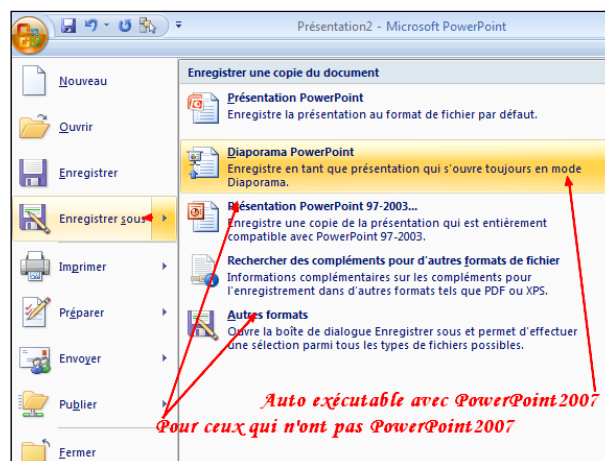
Présentation2 - Microsoft PowerPoint

Nouveau

Ouvrir

Enregistrer

Enregistrer sous

Imprimer

Préparer

Envoyer

Publier

Fermer

Enregistrer une copie du document

Présentation PowerPoint
Enregistre la présentation au format de fichier par défaut.

Diaporama PowerPoint
Enregistre en tant que présentation qui s'ouvre toujours en mode Diaporama.

Présentation PowerPoint 97-2003...
Enregistre une copie de la présentation qui est entièrement compatible avec PowerPoint 97-2003.

Rechercher des compléments pour d'autres formats de fichier
Informations complémentaires sur les compléments pour l'enregistrement dans d'autres formats tels que PDF ou XPS.

Autres formats
Ouvre la boîte de dialogue Enregistrer sous et permet d'effectuer une sélection parmi tous les types de fichiers possibles.

Auto exécutable avec PowerPoint2007

Pour ceux qui n'ont pas PowerPoint2007